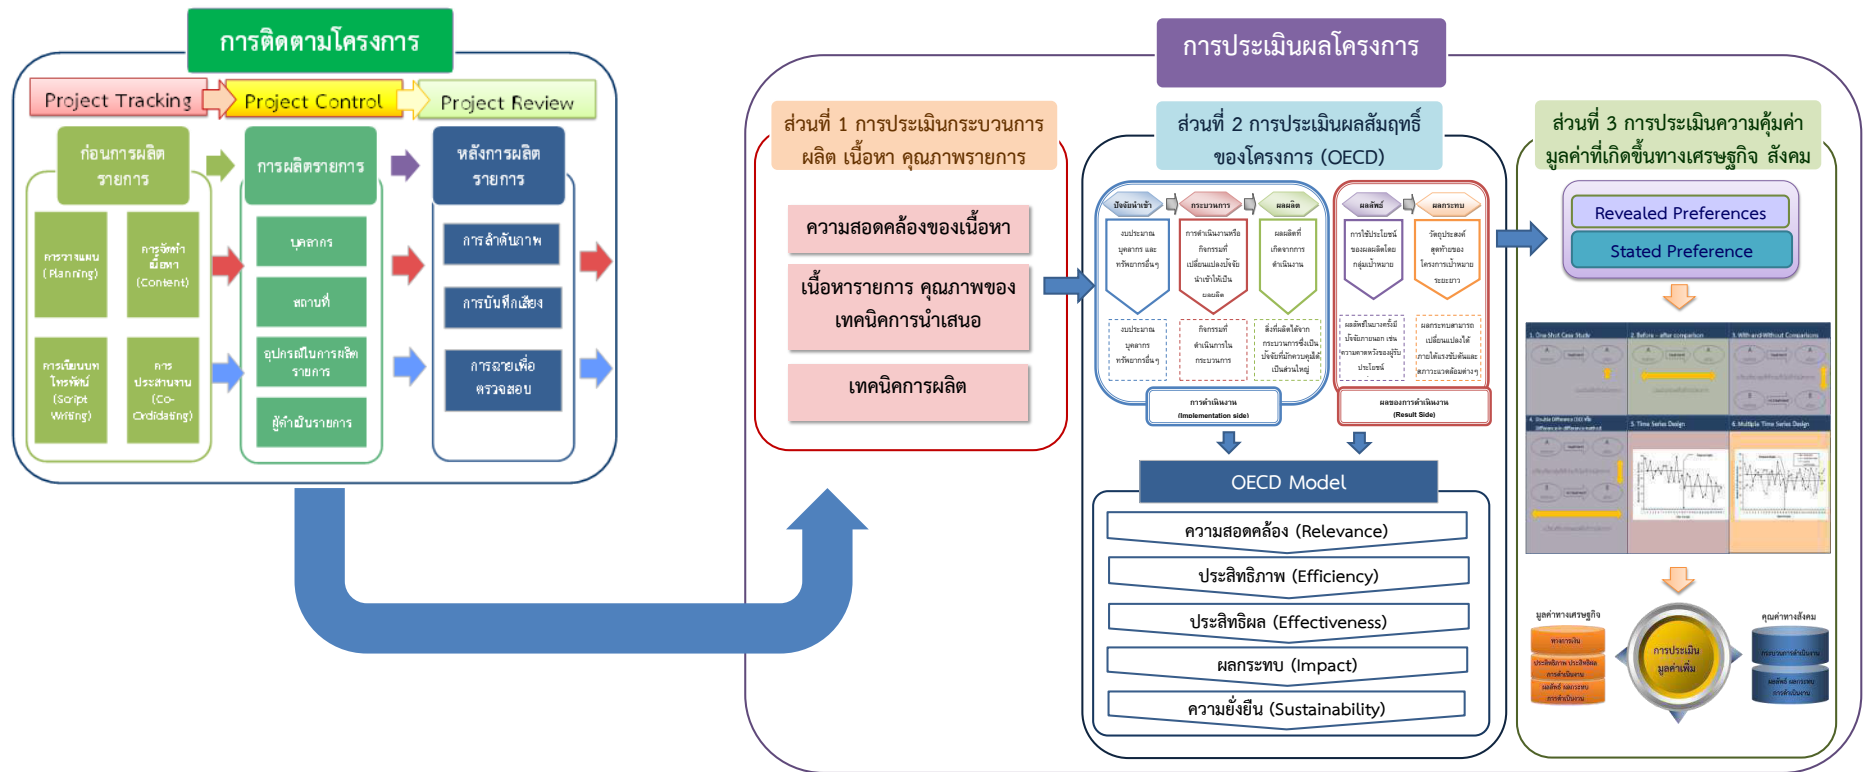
การติดตามโครงการ

Project Tracking
Project Control
Project Review

ก่อนการผลิตรายการ
การผลิตรายการ
หลังการผลิตรายการ

การวางแผน (Planning)
การจัดทำเนื้อหา (Content)
การเขียนบทโทรทัศน์ (Script Writing)
การประสานงาน (Co-Ordinating)

บุคลากร
สถานที่
อุปกรณ์ในการผลิตรายการ
ผู้ดำเนินรายการ

การลำดับภาพ
การบันทึกเสียง
การฉายเพื่อตรวจสอบ

การประเมินผลโครงการ

ส่วนที่ 1 การประเมินกระบวนการผลิต เนื้อหา คุณภาพรายการ

ความสอดคล้องของเนื้อหา
เนื้อหารายการ คุณภาพของเทคนิคการนำเสนอ
เทคนิคการผลิต

ส่วนที่ 2 การประเมินผลสัมฤทธิ์ของโครงการ (OECD)

ปัจจัยนำเข้า
กระบวนการ
ผลผลิต
ผลลัพธ์
ผลกระทบ

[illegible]

การดำเนินงาน (Implementation side)
ผลของการดำเนินงาน (Result Side)

OECD Model
ความสอดคล้อง (Relevance)
ประสิทธิภาพ (Efficiency)
ประสิทธิผล (Effectiveness)
ผลกระทบ (Impact)
ความยั่งยืน (Sustainability)

ส่วนที่ 3 การประเมินความคุ้มค่ามูลค่าที่เกิดขึ้นทางเศรษฐกิจ สังคม

Revealed Preferences
Stated Preference

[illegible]

มูลค่าทางเศรษฐกิจ
คุณค่าทางสังคม
การประเมินมูลค่าเพิ่ม
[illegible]